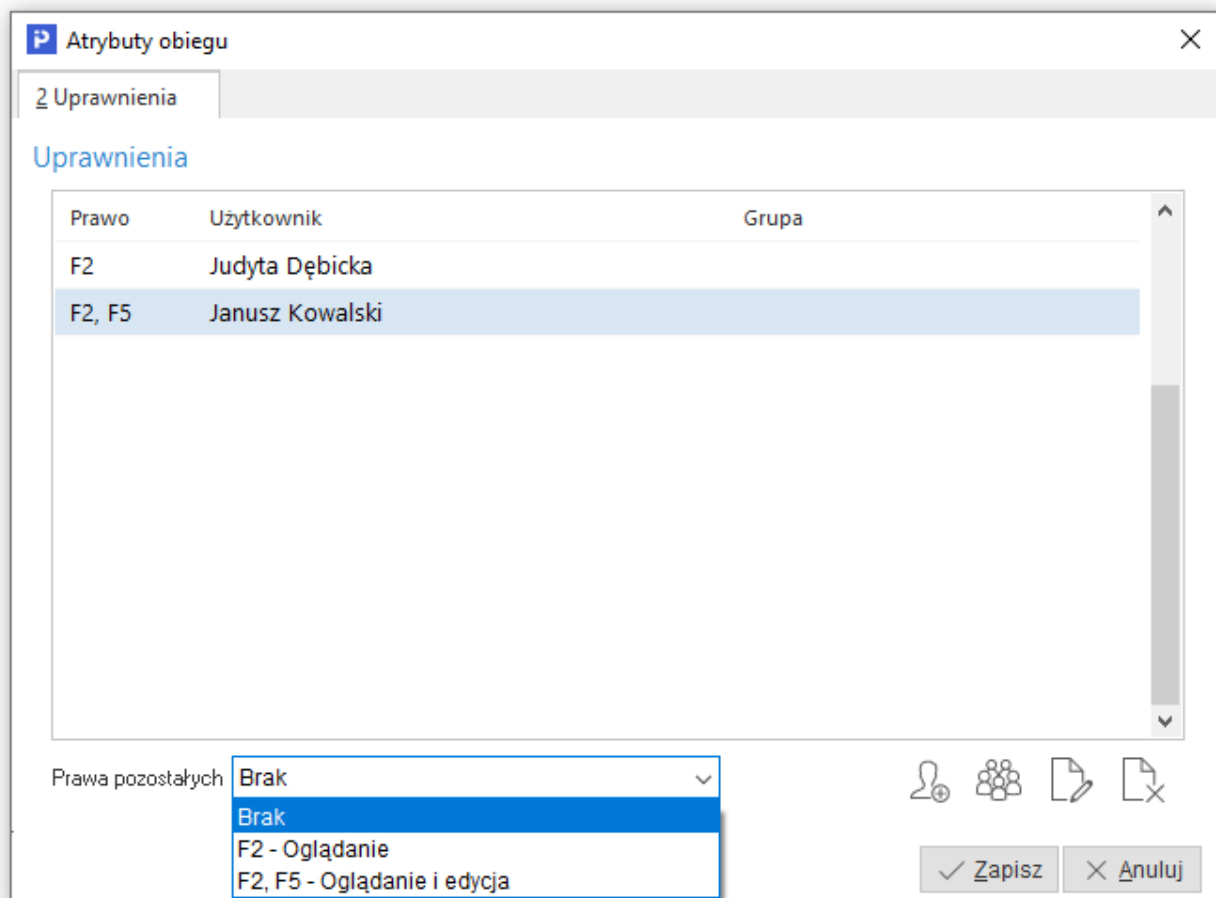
Atrybuty obiegu

2 Uprawnienia

Uprawnienia

| Prawo | Użytkownik | Grupa |
|---|---|---|
| F2 | Judyta Dębicka | |
| F2, F5 | Janusz Kowalski | |

Prawa pozostałych Brak

Brak
F2 - Oglądanie
F2, F5 - Oglądanie i edycja

Zapisz Anuluj